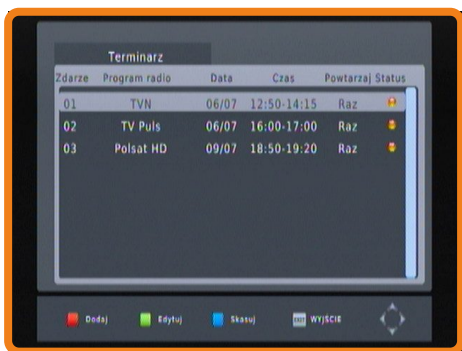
Terminarz

| Zdarze | Program radio | Data | Czas | Powtarzaj | Status |
|---|---|---|---|---|---|
| 01 | TVN | 06/07 | 12:50-14:15 | Raz | |
| 02 | TV Puls | 06/07 | 16:00-17:00 | Raz | |
| 03 | Polsat HD | 09/07 | 18:50-19:20 | Raz | |

Dodaj Edytuj Skasuj EXIT WYJŚCIE